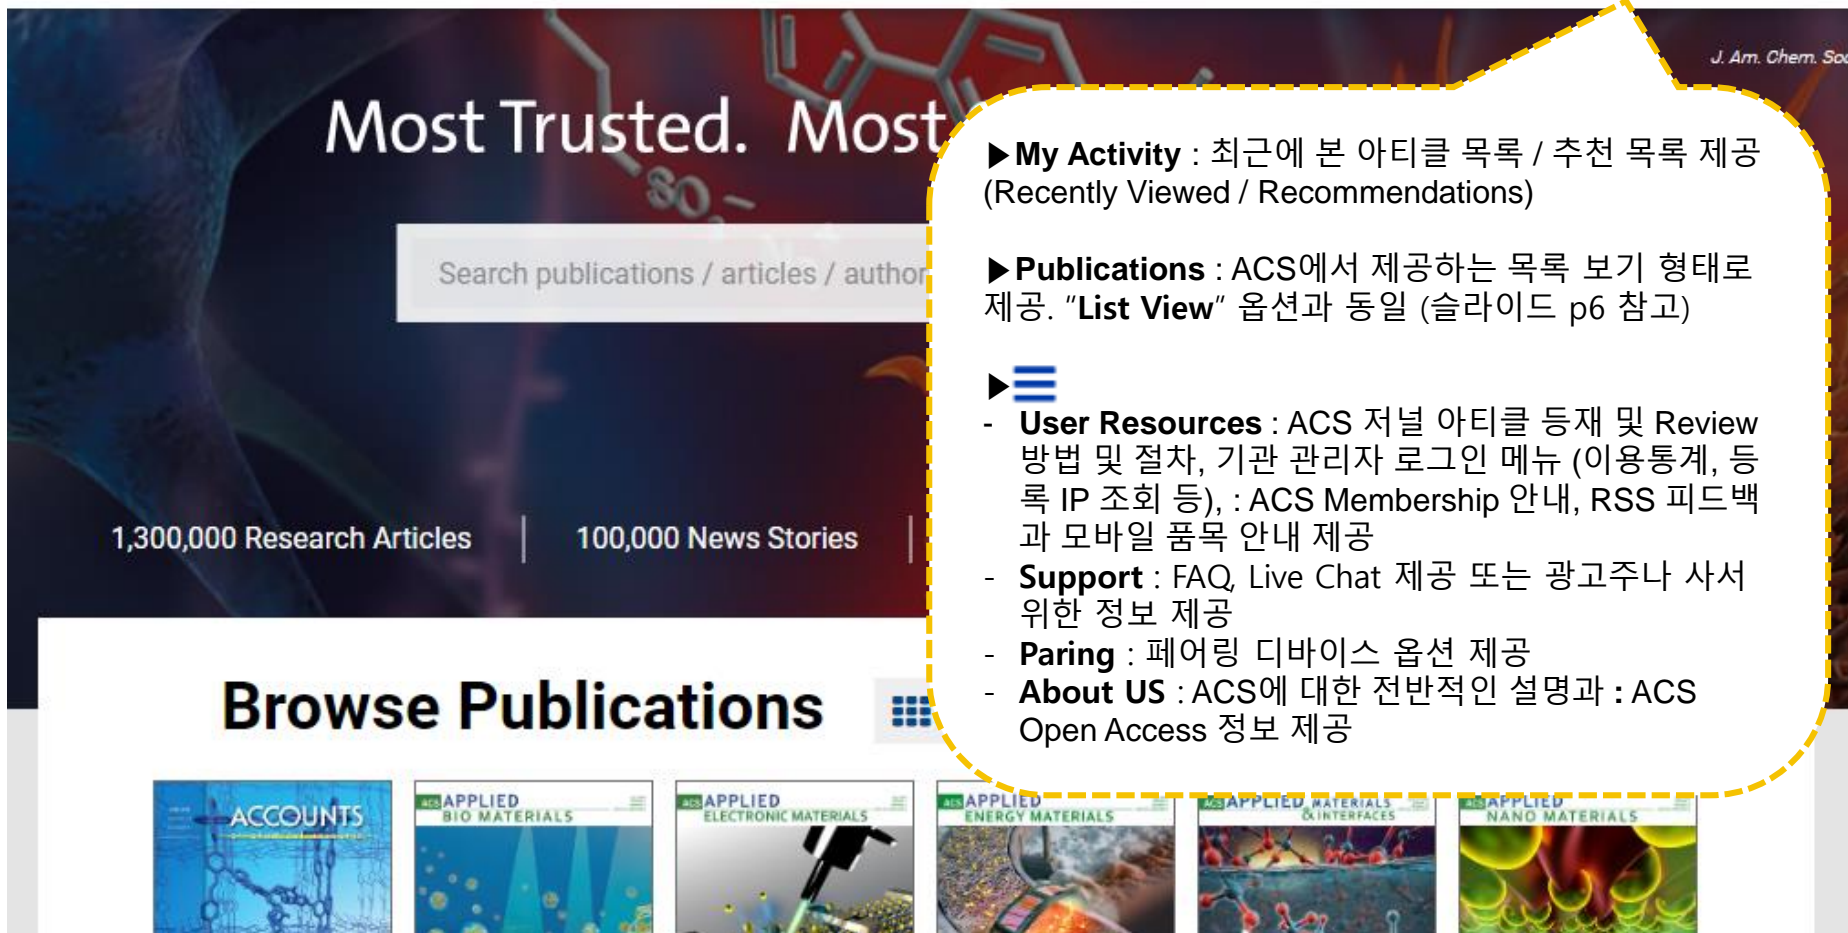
J. Am. Chem. Soc

Most Trusted. Most

Search publications / articles / author

1,300,000 Research Articles | 100,000 News Stories |

Browse Publications

▶My Activity : 최근에 본 아티클 목록 / 추천 목록 제공 (Recently Viewed / Recommendations)

▶Publications : ACS에서 제공하는 목록 보기 형태로 제공. "List View" 옵션과 동일 (슬라이드 p6 참고)

▶

- User Resources : ACS 저널 아티클 등재 및 Review 방법 및 절차, 기관 관리자 로그인 메뉴 (이용통계, 등록 IP 조회 등), : ACS Membership 안내, RSS 피드백과 모바일 품목 안내 제공
- Support : FAQ, Live Chat 제공 또는 광고주나 사서 위한 정보 제공
- Paring : 페어링 디바이스 옵션 제공
- About US : ACS에 대한 전반적인 설명과 : ACS Open Access 정보 제공

ACCOUNTS

ACS APPLIED BIO MATERIALS

ACS APPLIED ELECTRONIC MATERIALS

ACS APPLIED ENERGY MATERIALS

ACS APPLIED MATERIALS & INTERFACES

ACS APPLIED NANO MATERIALS